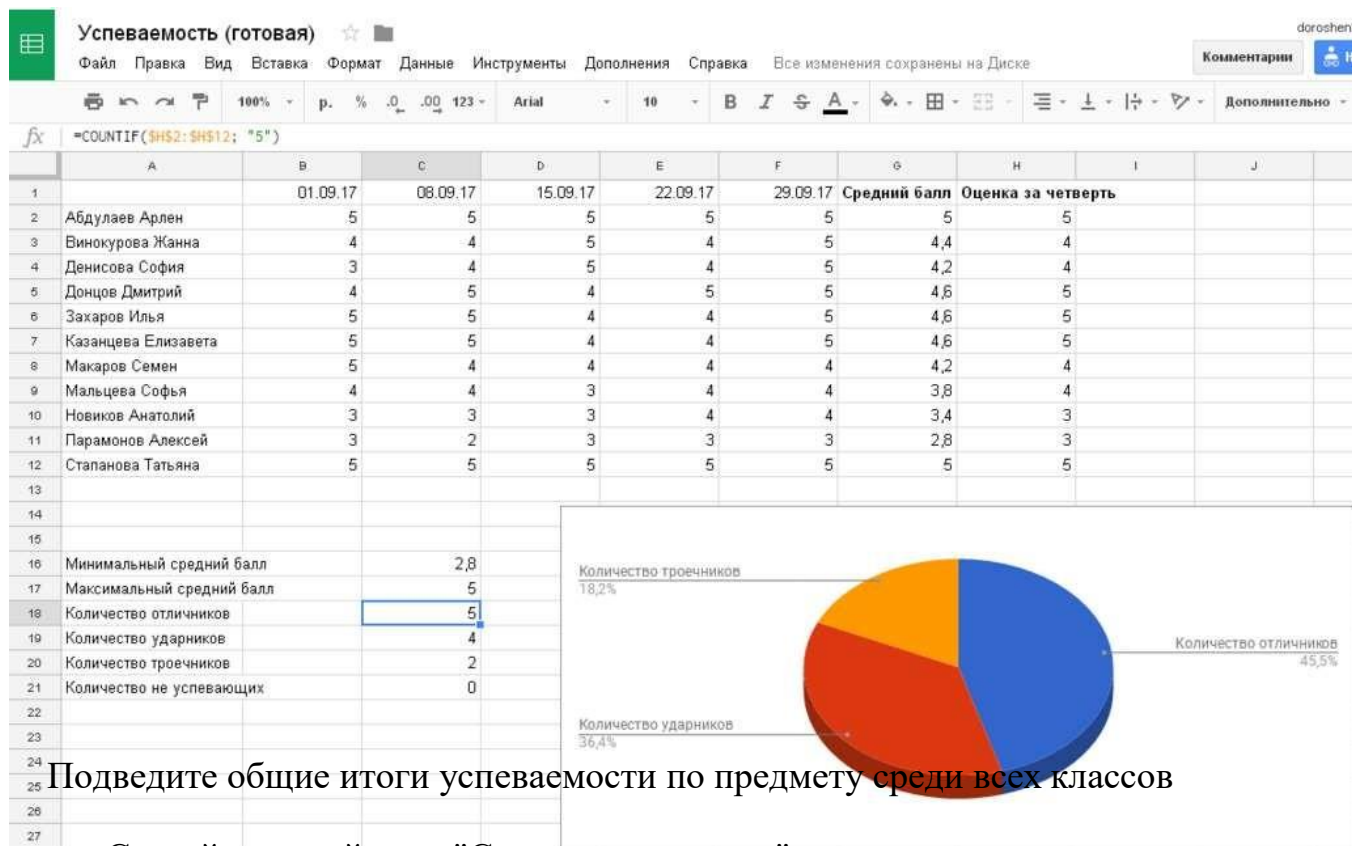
Успеваемость (готовая)

doroshen

Файл Правка Вид Вставка Формат Данные Инструменты Дополнения Справка Все изменения сохранены на Диске

Комментарии

100% р. % .0 .00 123 Arial 10 B I S A Дополнительно

fx =COUNTIF($H$2:$H$12; "5")

| | A | B | C | D | E | F | G | H | I | J |
|---|---|---|---|---|---|---|---|---|---|---|
| 1 | | 01.09.17 | 08.09.17 | 15.09.17 | 22.09.17 | 29.09.17 | Средний балл | Оценка за четверть | | |
| 2 | Абдулаев Арлен | 5 | 5 | 5 | 5 | 5 | 5 | 5 | | |
| 3 | Винокурова Жанна | 4 | 4 | 5 | 4 | 5 | 4,4 | 4 | | |
| 4 | Денисова София | 3 | 4 | 5 | 4 | 5 | 4,2 | 4 | | |
| 5 | Донцов Дмитрий | 4 | 5 | 4 | 5 | 5 | 4,6 | 5 | | |
| 6 | Захаров Илья | 5 | 5 | 4 | 4 | 5 | 4,6 | 5 | | |
| 7 | Казанцева Елизавета | 5 | 5 | 4 | 4 | 5 | 4,6 | 5 | | |
| 8 | Макаров Семен | 5 | 4 | 4 | 4 | 4 | 4,2 | 4 | | |
| 9 | Мальцева Софья | 4 | 4 | 3 | 4 | 4 | 3,8 | 4 | | |
| 10 | Новиков Анатолий | 3 | 3 | 3 | 4 | 4 | 3,4 | 3 | | |
| 11 | Парамонов Алексей | 3 | 2 | 3 | 3 | 3 | 2,8 | 3 | | |
| 12 | Стапанова Татьяна | 5 | 5 | 5 | 5 | 5 | 5 | 5 | | |
| 13 | | | | | | | | | | |
| 14 | | | | | | | | | | |
| 15 | | | | | | | | | | |
| 16 | Минимальный средний балл | | 2,8 | | | | | | | |
| 17 | Максимальный средний балл | | 5 | | | | | | | |
| 18 | Количество отличников | | 5 | | | | | | | |
| 19 | Количество ударников | | 4 | | | | | | | |
| 20 | Количество троечников | | 2 | | | | | | | |
| 21 | Количество не успевающих | | 0 | | | | | | | |
| 22 | | | | | | | | | | |
| 23 | | | | | | | | | | |
| 24 | | | | | | | | | | |
| 25 | | | | | | | | | | |
| 26 | | | | | | | | | | |
| 27 | | | | | | | | | | |

Количество троечников 18,2%
Количество отличников 45,5%
Количество ударников 36,4%

Подведите общие итоги успеваемости по предмету среди всех классов